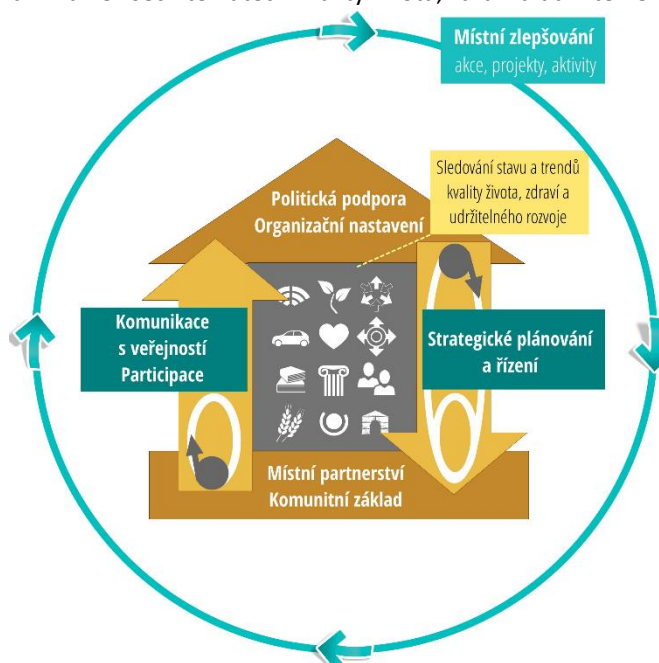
Místní zlepšování
akce, projekty, aktivity

Sledování stavu a trendů kvality života, zdraví a udržitelného rozvoje

Politická podpora
Organizační nastavení

Komunikace s veřejností
Participace

Strategické plánování a řízení

Místní partnerství
Komunitní základ